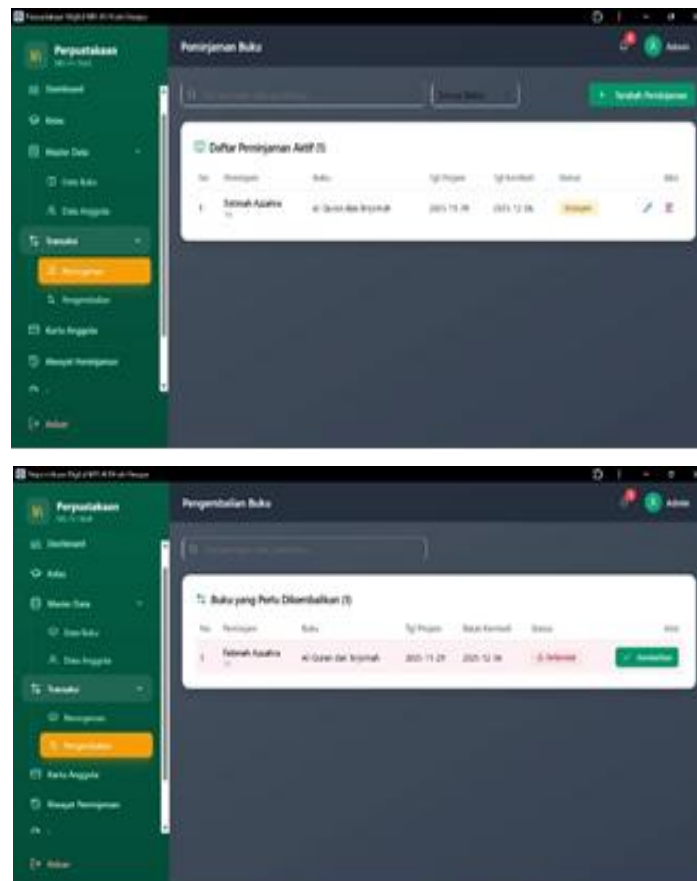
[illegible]

Perpustakaan
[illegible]

Dashboard
Kelas
Master Data
Data Buku
Data Anggota
Transaksi
Peminjaman
Pengembalian
Kartu Anggota
Riwayat Peminjaman
Keluar

Peminjaman Buku

Admin

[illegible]
Semua Status
+ Tambah Peminjaman

Daftar Peminjaman Aktif (1)

| No | Peminjam | Buku | Tgl Pinjam | Tgl Kembali | Status | Aksi |
|---|---|---|---|---|---|---|
| 1 | Fatimah Azzahra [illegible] | Al Quran dan Terjemah | 2025-11-29 | 2025-12-06 | Dipinjam | |

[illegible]

Perpustakaan
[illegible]

Dashboard
Kelas
Master Data
Data Buku
Data Anggota
Transaksi
Peminjaman
Pengembalian
Kartu Anggota
Riwayat Peminjaman
Keluar

Pengembalian Buku

Admin

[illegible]

Buku yang Perlu Dikembalikan (1)

| No | Peminjam | Buku | Tgl Pinjam | Batas Kembali | Status | Aksi |
|---|---|---|---|---|---|---|
| 1 | Fatimah Azzahra | Al Quran dan Terjemah | 2025-11-29 | 2025-12-06 | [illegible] | Kembalikan |